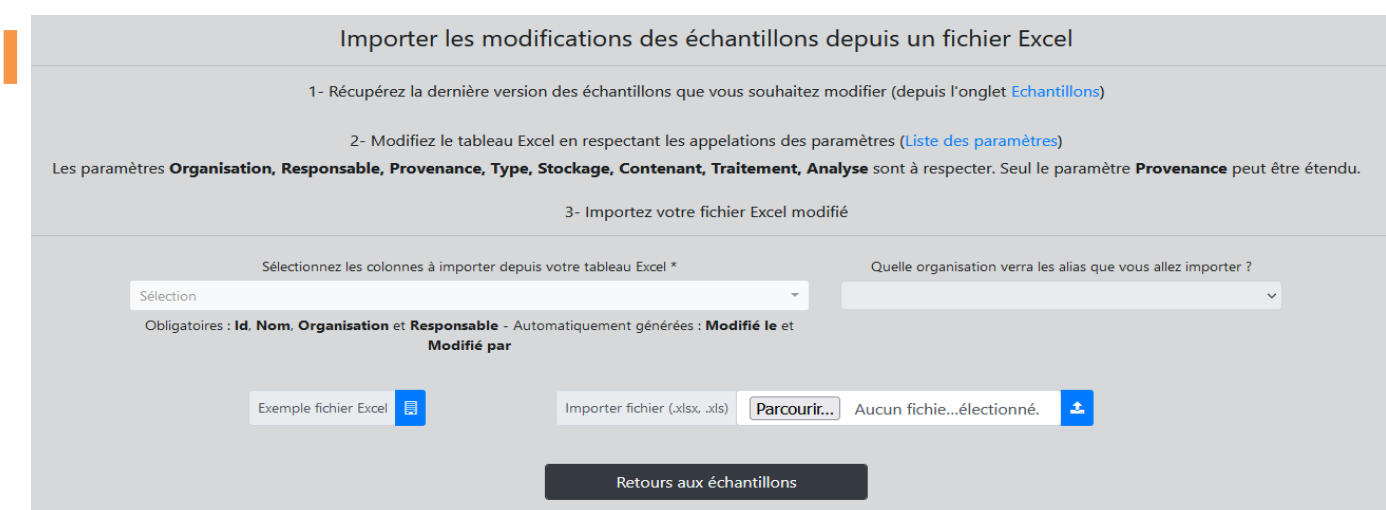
Importer les modifications des échantillons depuis un fichier Excel

1- Récupérez la dernière version des échantillons que vous souhaitez modifier (depuis l'onglet Echantillons)

2- Modifiez le tableau Excel en respectant les appelations des paramètres (Liste des paramètres)

Les paramètres **Organisation, Responsable, Provenance, Type, Stockage, Contenant, Traitement, Analyse** sont à respecter. Seul le paramètre **Provenance** peut être étendu.

3- Importez votre fichier Excel modifié

Sélectionnez les colonnes à importer depuis votre tableau Excel *

Sélection

Obligatoires : **Id**, **Nom**, **Organisation** et **Responsable** - Automatiquement générées : **Modifié le** et **Modifié par**

Quelle organisation verra les alias que vous allez importer ?

Exemple fichier Excel

Importer fichier (.xlsx, .xls)

Parcourir...

Aucun fichie...électionné.

Retours aux échantillons